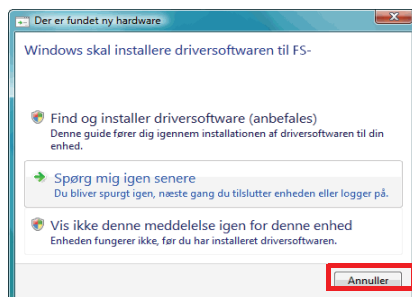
Der er fundet ny hardware

Windows skal installere driversoftwaren til FS-

Find og installer driversoftware (anbefales)
Denne guide fører dig igennem installationen af driversoftwaren til din enhed.

Spørg mig igen senere
Du bliver spurgt igen, næste gang du tilslutter enheden eller logger på.

Vis ikke denne meddelelse igen for denne enhed
Enheden fungerer ikke, før du har installeret driversoftwaren.

Annuller